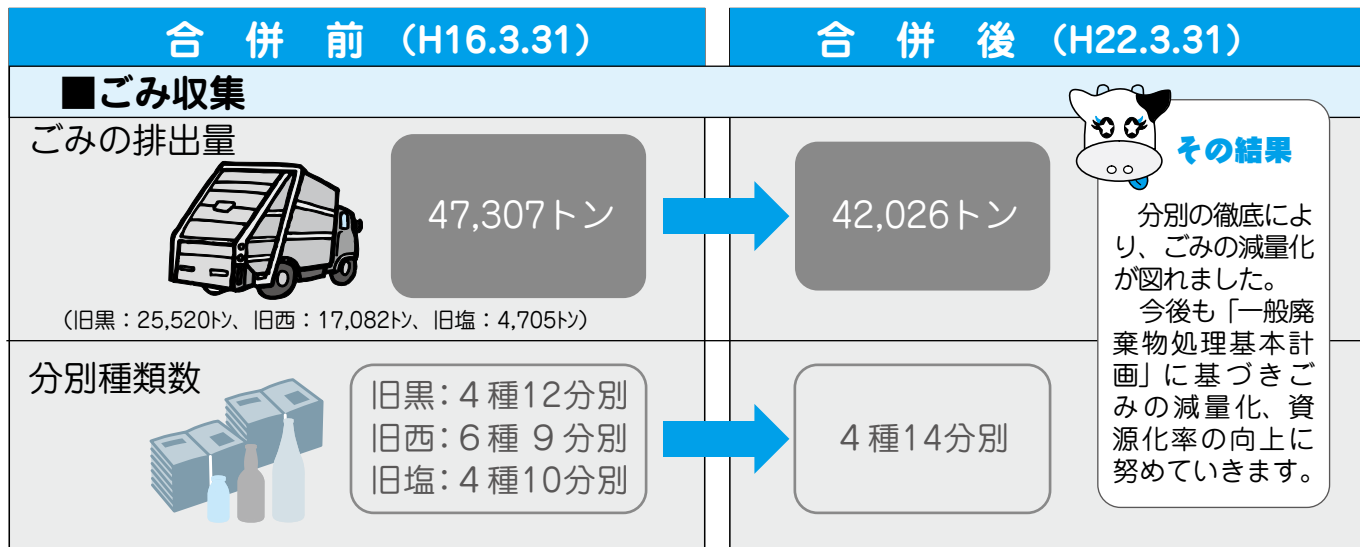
合 併 前（H16.3.31）

合 併 後（H22.3.31）

■ごみ収集

ごみの排出量

47,307トン

（旧黒：25,520トン、旧西：17,082トン、旧塩：4,705トン）

42,026トン

分別種類数

旧黒：４種12分別
旧西：６種 ９分別
旧塩：４種10分別

４種14分別

その結果

分別の徹底により、ごみの減量化が図れました。

今後も「一般廃棄物処理基本計画」に基づきごみの減量化、資源化率の向上に努めていきます。